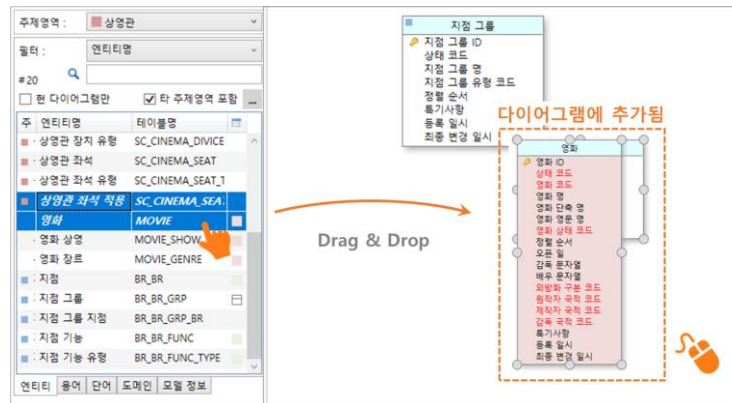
주제영역 : 상영관

필터 : 엔티티명

#20

현 다이어그램만 타 주제영역 포함 ...

| 주 | 엔티티명 | 테이블명 |
|---|---|---|
| | 상영관 장치 유형 | SC_CINEMA_DIVICE |
| | 상영관 좌석 | SC_CINEMA_SEAT |
| | 상영관 좌석 유형 | SC_CINEMA_SEAT_T |
| | 상영관 좌석 작용 | SC_CINEMA_SEA... |
| | 영화 | MOVIE |
| | 영화 상영 | MOVIE_SHOW |
| | 영화 장르 | MOVIE_GENRE |
| | 지점 | BR_BR |
| | 지점 그룹 | BR_BR_GRP |
| | 지점 그룹 지점 | BR_BR_GRP_BR |
| | 지점 기능 | BR_BR_FUNC |
| | 지점 기능 유형 | BR_BR_FUNC_TYPE |

엔티티 용어 단어 도메인 모델 정보

Drag & Drop

지점 그룹
지점 그룹 ID
상태 코드
지점 그룹 명
지점 그룹 유형 코드
정렬 순서
특기사항
등록 일시
최종 변경 일시

다이어그램에 추가됨

영화
영화 ID
상태 코드
영화 코드
영화 명
영화 단축 명
영화 영문 명
영화 상태 코드
정렬 순서
오픈 일
감독 문자열
배우 문자열
외방화 구분 코드
원작자 국적 코드
제작자 국적 코드
감독 국적 코드
특기사항
등록 일시
최종 변경 일시